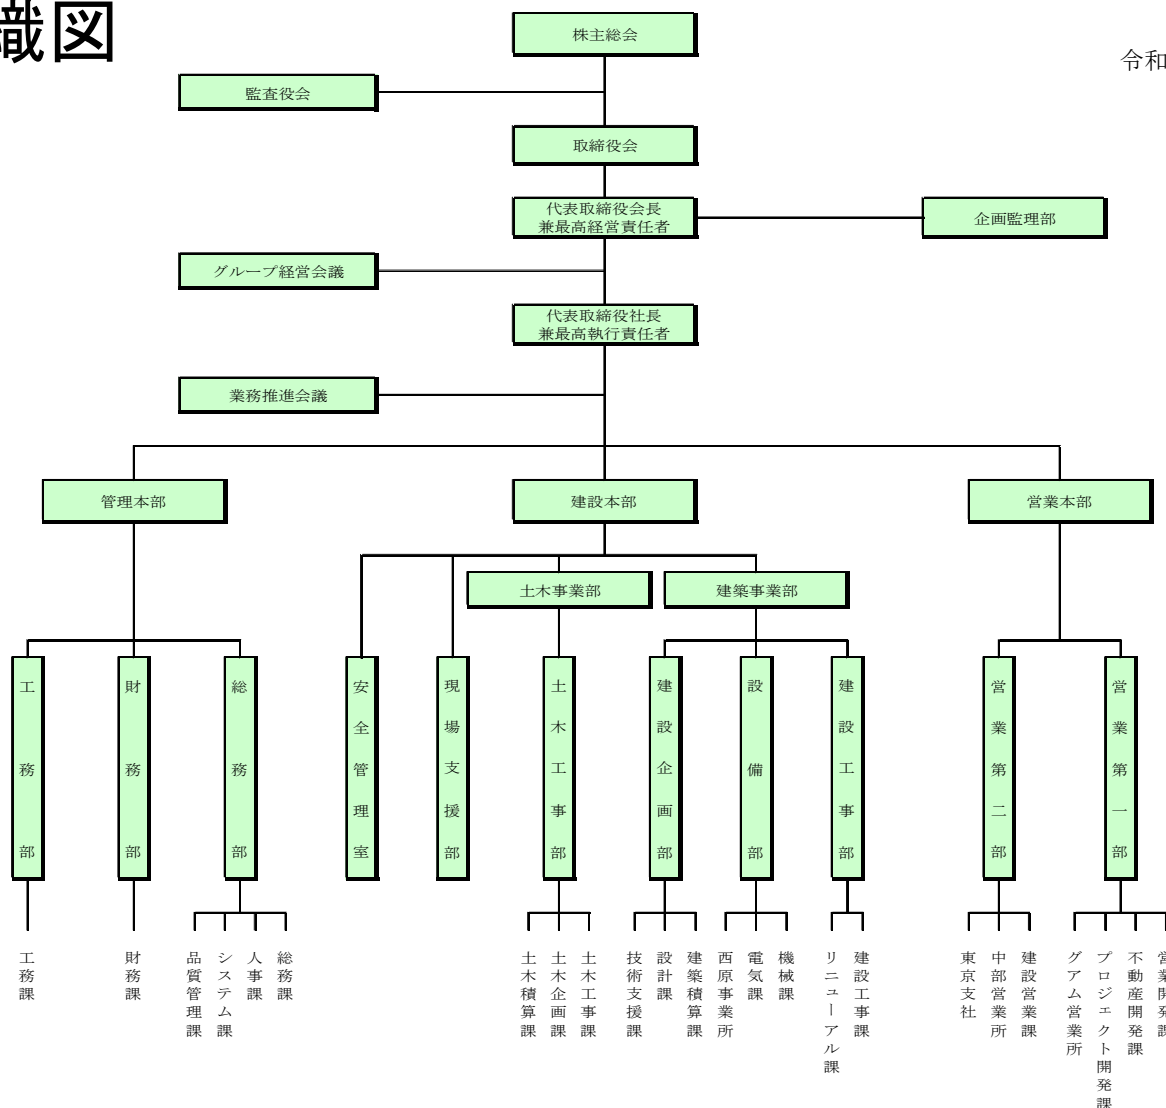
織図

令和

株主総会

監査役会

取締役会

代表取締役会長
兼最高経営責任者

企画監理部

グループ経営会議

代表取締役社長
兼最高執行責任者

業務推進会議

管理本部

建設本部

営業本部

土木事業部

建築事業部

工務部

財務部

総務部

安全管理室

現場支援部

土木工事部

建設企画部

設備部

建設工事部

営業第二部

営業第一部

工務課

財務課

品質管理課

システム課

人事課

総務課

土木積算課

土木企画課

土木工事課

技術支援課

設計課

建築積算課

西原事業所

電気課

機械課

リニューアル課

建設工事課

東京支社

中部営業所

建設営業課

グアム営業所

プロジェクト開発課

不動産開発課

営業開発課